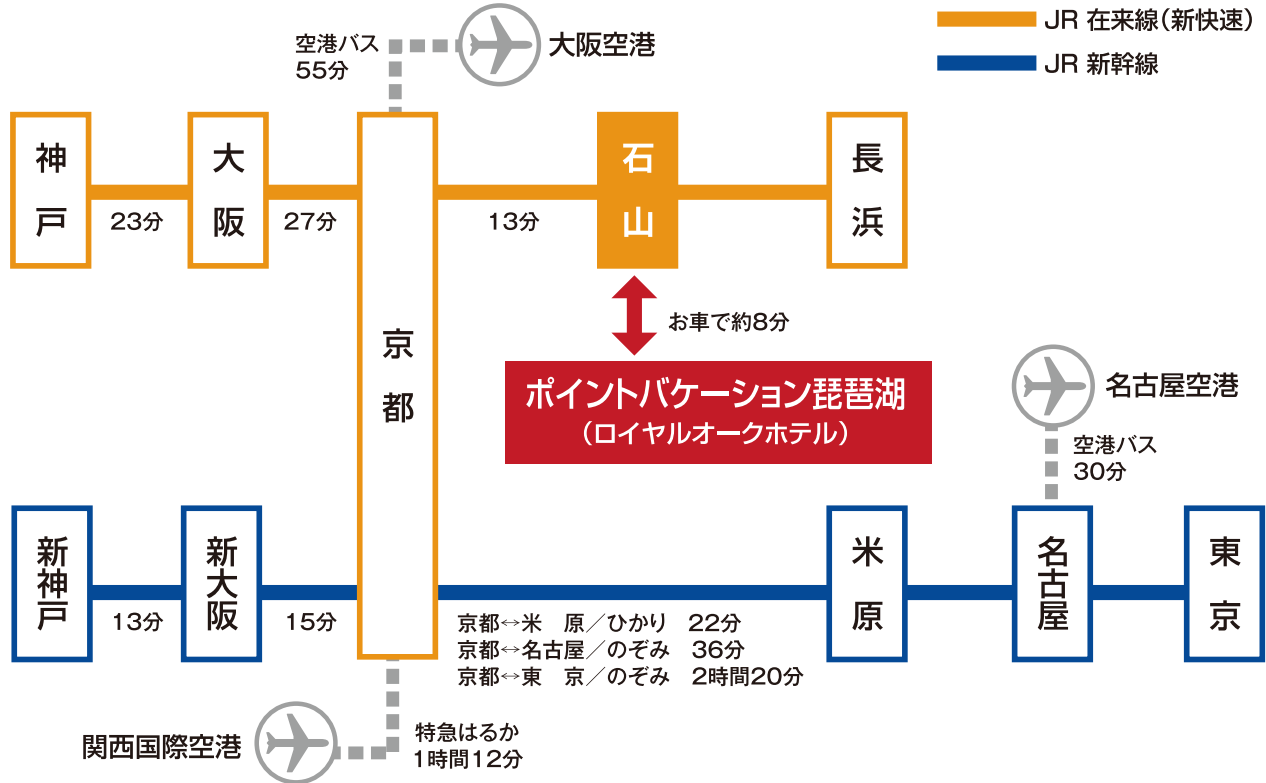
空港バス
55分

大阪空港

JR 在来線(新快速)

JR 新幹線

神戸

23分

大阪

27分

京都

13分

石山

長浜

お車で約8分

ポイントバケーション琵琶湖
(ロイヤルオークホテル)

名古屋空港

空港バス
30分

新神戸

13分

新大阪

15分

米原

名古屋

東京

京都↔米 原/ひかり 22分
京都↔名古屋/のぞみ 36分
京都↔東 京/のぞみ 2時間20分

関西国際空港

特急はるか
1時間12分